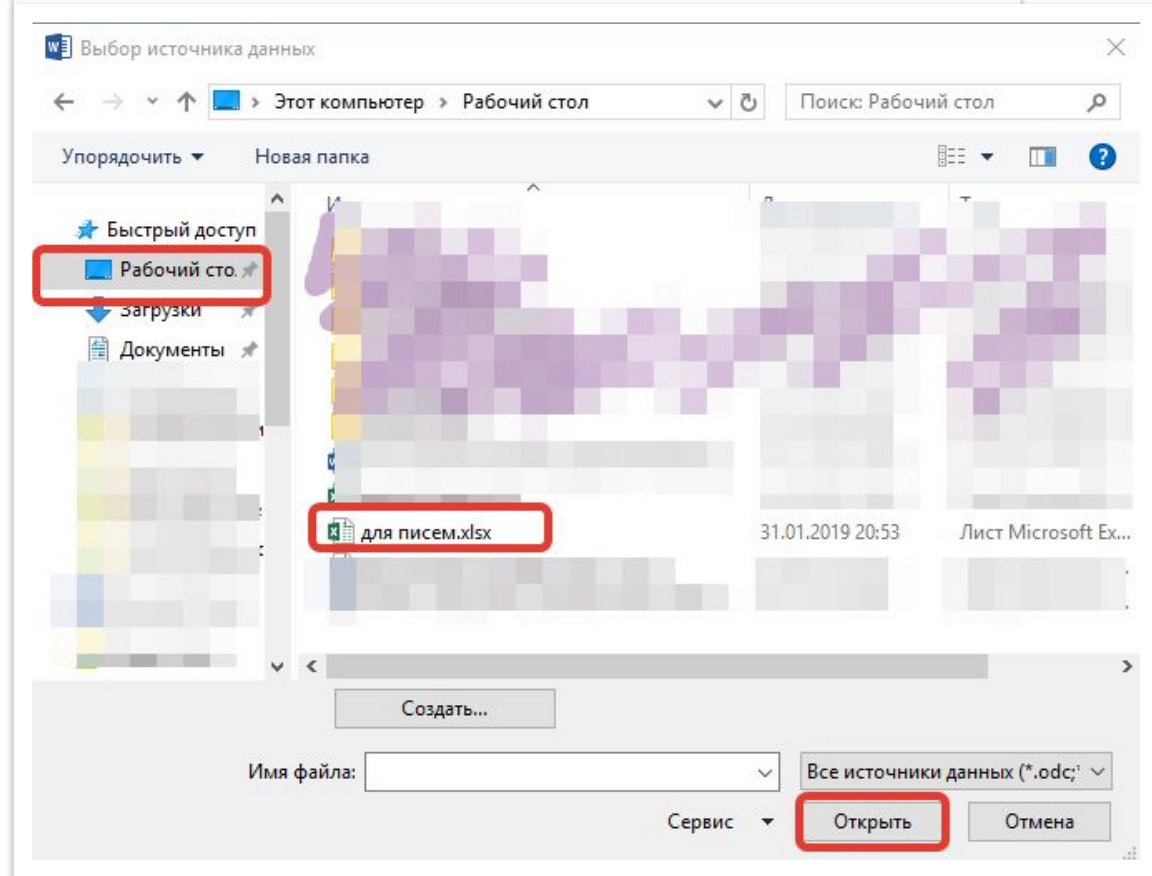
Выбор источника данных

Этот компьютер › Рабочий стол

Поиск: Рабочий стол

Упорядочить ▾ Новая папка

Быстрый доступ
Рабочий сто.
Загрузки
Документы

для писем.xlsx 31.01.2019 20:53 Лист Microsoft Ex...

Создать...

Имя файла:

Все источники данных (*.odc;*

Сервис ▾

Открыть

Отмена